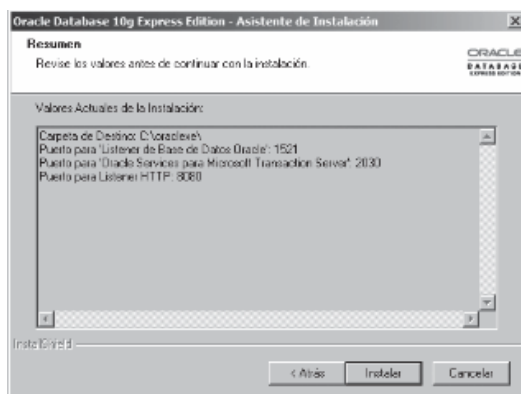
Oracle Database 10g Express Edition - Asistente de Instalación

Resumen

Revise los valores antes de continuar con la instalación.

ORACLE DATABASE EXPRESS EDITION

Valores Actuales de la Instalación:

Carpeta de Destino: C:\oraclexe\
Puerto para 'Listener de Base de Datos Oracle': 1521
Puerto para 'Oracle Services para Microsoft Transaction Server': 2030
Puerto para Listener HTTP: 8080

InstallShield

< Atrás | Instalar | Cancelar